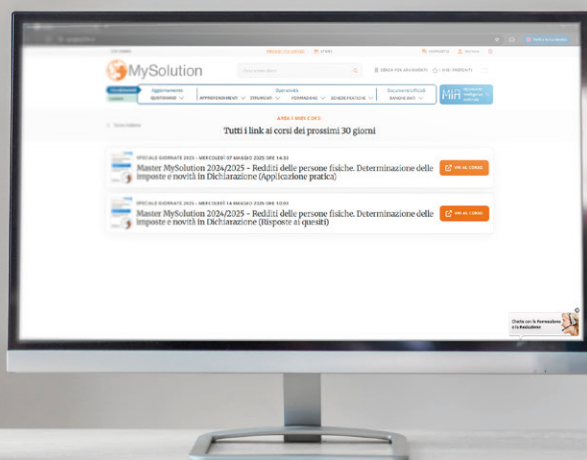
MySolution

AREA I MIEI CORSI
Tutti i link ai corsi dei prossimi 30 giorni

SPECIALE GIORNATE 2025 - MERCOLEDÌ 07 MAGGIO 2025 ORE 14:30
Master MySolution 2024/2025 - Redditi delle persone fisiche. Determinazione delle imposte e novità in Dichiarazione (Applicazione pratica)
VAI AL CORSO

SPECIALE GIORNATE 2025 - MERCOLEDÌ 14 MAGGIO 2025 ORE 10:00
Master MySolution 2024/2025 - Redditi delle persone fisiche. Determinazione delle imposte e novità in Dichiarazione (Risposte ai quesiti)
VAI AL CORSO